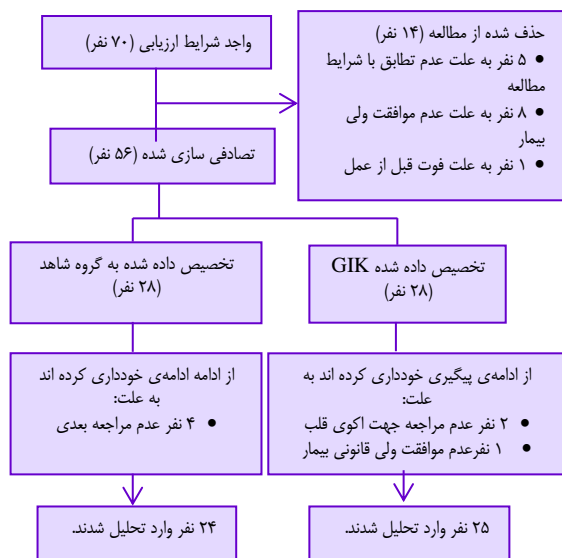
واجد شرایط ارزیابی (۷۰ نفر)

حذف شده از مطالعه (۱۴ نفر)
● ۵ نفر به علت عدم تطابق با شرایط مطالعه
● ۸ نفر به علت عدم موافقت ولی بیمار
● ۱ نفر به علت فوت قبل از عمل

تصادفی سازی شده (۵۶ نفر)

تخصیص داده شده به گروه شاهد (۲۸ نفر)

تخصیص داده شده GIK (۲۸ نفر)

از ادامه ادامه‌ی خودداری کرده اند به علت:
● ۴ نفر عدم مراجعه بعدی

از ادامه‌ی پیگیری خودداری کرده اند به علت:
● ۲ نفر عدم مراجعه جهت اکوی قلب
● ۱ نفرعدم موافقت ولی قانونی بیمار

۲۴ نفر وارد تحلیل شدند.

۲۵ نفر وارد تحلیل شدند.